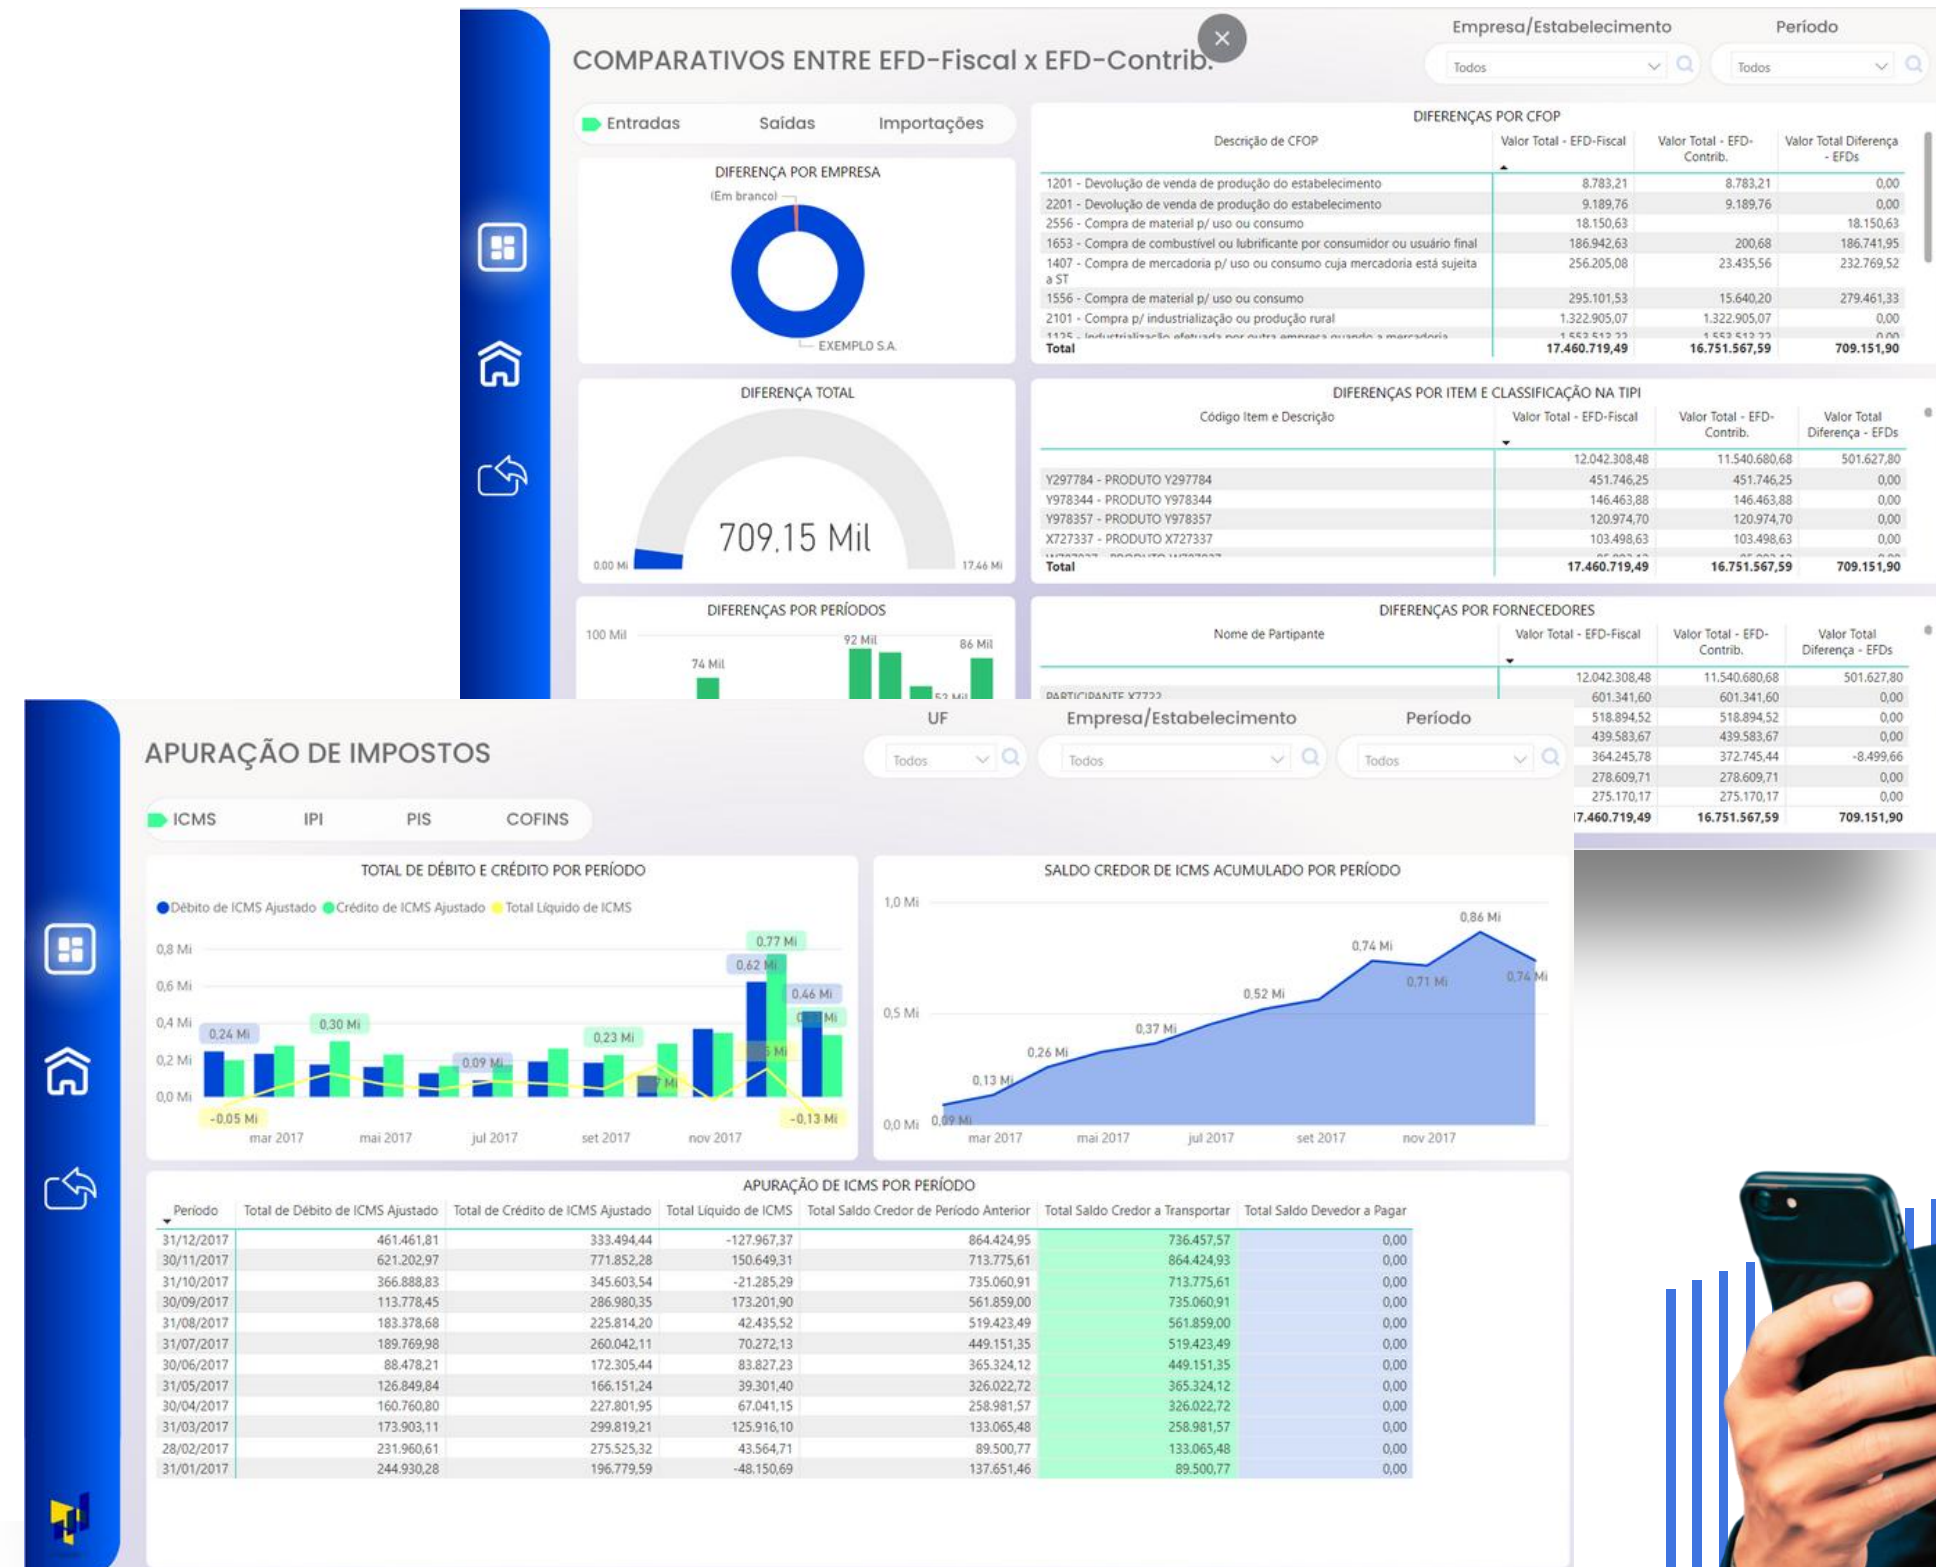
COMPARATIVOS ENTRE EFD-Fiscal x EFD-Contrib.

Empresa/Estabelecimento
Todos

Período
Todos

Entradas Saídas Importações

DIFERENÇA POR EMPRESA
(Em branco)
EXEMPLO S.A.

DIFERENÇAS POR CFOP

| Descrição de CFOP | Valor Total - EFD-Fiscal | Valor Total - EFD-Contrib. | Valor Total Diferença - EFDs |
|---|---|---|---|
| 1201 - Devolução de venda de produção do estabelecimento | 8.783,21 | 8.783,21 | 0,00 |
| 2201 - Devolução de venda de produção do estabelecimento | 9.189,76 | 9.189,76 | 0,00 |
| 2556 - Compra de material p/ uso ou consumo | 18.150,63 | | 18.150,63 |
| 1653 - Compra de combustível ou lubrificante por consumidor ou usuário final | 186.942,63 | 200,68 | 186.741,95 |
| 1407 - Compra de mercadoria p/ uso ou consumo cuja mercadoria está sujeita a ST | 256.205,08 | 23.435,56 | 232.769,52 |
| 1556 - Compra de material p/ uso ou consumo | 295.101,53 | 15.640,20 | 279.461,33 |
| 2101 - Compra p/ industrialização ou produção rural | 1.322.905,07 | 1.322.905,07 | 0,00 |
| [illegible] | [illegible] | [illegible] | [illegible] |
| Total | 17.460.719,49 | 16.751.567,59 | 709.151,90 |

DIFERENÇA TOTAL
709,15 Mil
0,00 Mi
17,46 Mi

DIFERENÇAS POR ITEM E CLASSIFICAÇÃO NA TIPI

| Código Item e Descrição | Valor Total - EFD-Fiscal | Valor Total - EFD-Contrib. | Valor Total Diferença - EFDs |
|---|---|---|---|
| | 12.042.308,48 | 11.540.680,68 | 501.627,80 |
| Y297784 - PRODUTO Y297784 | 451.746,25 | 451.746,25 | 0,00 |
| Y978344 - PRODUTO Y978344 | 146.463,88 | 146.463,88 | 0,00 |
| Y978357 - PRODUTO Y978357 | 120.974,70 | 120.974,70 | 0,00 |
| X727337 - PRODUTO X727337 | 103.498,63 | 103.498,63 | 0,00 |
| Total | 17.460.719,49 | 16.751.567,59 | 709.151,90 |

DIFERENÇAS POR PERÍODOS
100 Mil
74 Mil
92 Mil
86 Mil
52 Mil

DIFERENÇAS POR FORNECEDORES

| Nome de Partipante | Valor Total - EFD-Fiscal | Valor Total - EFD-Contrib. | Valor Total Diferença - EFDs |
|---|---|---|---|
| | 12.042.308,48 | 11.540.680,68 | 501.627,80 |
| PARTICIPANTE X7722 | 601.341,60 | 601.341,60 | 0,00 |
| | 518.894,52 | 518.894,52 | 0,00 |
| | 439.583,67 | 439.583,67 | 0,00 |
| | 364.245,78 | 372.745,44 | -8.499,66 |
| | 278.609,71 | 278.609,71 | 0,00 |
| | 275.170,17 | 275.170,17 | 0,00 |
| | 17.460.719,49 | 16.751.567,59 | 709.151,90 |

APURAÇÃO DE IMPOSTOS

UF
Todos
Empresa/Estabelecimento
Todos
Período
Todos

ICMS IPI PIS COFINS

TOTAL DE DÉBITO E CRÉDITO POR PERÍODO
Débito de ICMS Ajustado Crédito de ICMS Ajustado Total Líquido de ICMS
0,8 Mi
0,6 Mi
0,4 Mi
0,2 Mi
0,0 Mi
0,24 Mi 0,30 Mi 0,09 Mi 0,23 Mi 0,62 Mi 0,77 Mi 0,46 Mi -0,05 Mi -0,13 Mi
mar 2017 mai 2017 jul 2017 set 2017 nov 2017

SALDO CREDOR DE ICMS ACUMULADO POR PERÍODO
1,0 Mi
0,5 Mi
0,0 Mi
0,09 Mi 0,13 Mi 0,26 Mi 0,37 Mi 0,52 Mi 0,74 Mi 0,71 Mi 0,86 Mi 0,74 Mi
mar 2017 mai 2017 jul 2017 set 2017 nov 2017

APURAÇÃO DE ICMS POR PERÍODO

| Período | Total de Débito de ICMS Ajustado | Total de Crédito de ICMS Ajustado | Total Líquido de ICMS | Total Saldo Credor de Período Anterior | Total Saldo Credor a Transportar | Total Saldo Devedor a Pagar |
|---|---|---|---|---|---|---|
| 31/12/2017 | 461.461,81 | 333.494,44 | -127.967,37 | 864.424,95 | 736.457,57 | 0,00 |
| 30/11/2017 | 621.202,97 | 771.852,28 | 150.649,31 | 713.775,61 | 864.424,93 | 0,00 |
| 31/10/2017 | 366.888,83 | 345.603,54 | -21.285,29 | 735.060,91 | 713.775,61 | 0,00 |
| 30/09/2017 | 113.778,45 | 286.980,35 | 173.201,90 | 561.859,00 | 735.060,91 | 0,00 |
| 31/08/2017 | 183.378,68 | 225.814,20 | 42.435,52 | 519.423,49 | 561.859,00 | 0,00 |
| 31/07/2017 | 189.769,98 | 260.042,11 | 70.272,13 | 449.151,35 | 519.423,49 | 0,00 |
| 30/06/2017 | 88.478,21 | 172.305,44 | 83.827,23 | 365.324,12 | 449.151,35 | 0,00 |
| 31/05/2017 | 126.849,84 | 166.151,24 | 39.301,40 | 326.022,72 | 365.324,12 | 0,00 |
| 30/04/2017 | 160.760,80 | 227.801,95 | 67.041,15 | 258.981,57 | 326.022,72 | 0,00 |
| 31/03/2017 | 173.903,11 | 299.819,21 | 125.916,10 | 133.065,48 | 258.981,57 | 0,00 |
| 28/02/2017 | 231.960,61 | 275.525,32 | 43.564,71 | 89.500,77 | 133.065,48 | 0,00 |
| 31/01/2017 | 244.930,28 | 196.779,59 | -48.150,69 | 137.651,46 | 89.500,77 | 0,00 |